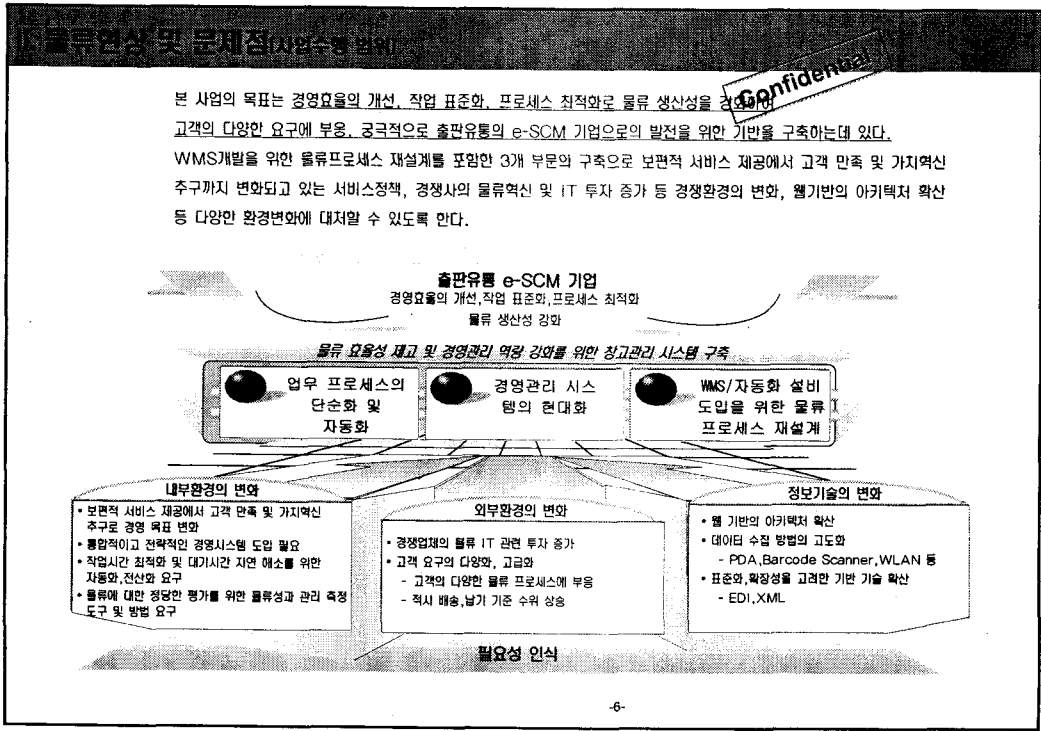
I. 물류현상 및 문제점(사업수행 범위)

Confidential

본 사업의 목표는 경영효율의 개선, 작업 표준화, 프로세스 최적화로 물류 생산성을 강화하여 고객의 다양한 요구에 부응, 궁극적으로 출판유통의 e-SCM 기업으로의 발전을 위한 기반을 구축하는데 있다. WMS개발을 위한 물류프로세스 재설계를 포함한 3개 부문의 구축으로 보편적 서비스 제공에서 고객 만족 및 가치혁신 추구까지 변화되고 있는 서비스정책, 경쟁사의 물류혁신 및 IT 투자 증가 등 경쟁환경의 변화, 웹기반의 아키텍처 확산 등 다양한 환경변화에 대처할 수 있도록 한다.

출판유통 e-SCM 기업
경영효율의 개선,작업 표준화,프로세스 최적화
물류 생산성 강화

물류 효율성 제고 및 경영관리 역량 강화를 위한 창고관리 시스템 구축

업무 프로세스의 단순화 및 자동화

경영관리 시스템의 현대화

WMS/자동화 설비 도입을 위한 물류 프로세스 재설계

내부환경의 변화
• 보편적 서비스 제공에서 고객 만족 및 가치혁신 추구로 경영 목표 변화
• 통합적이고 전략적인 경영시스템 도입 필요
• 작업시간 최적화 및 대기시간 지연 해소를 위한 자동화,전산화 요구
• 물류에 대한 정당한 평가를 위한 물류성과 관리 측정 도구 및 방법 요구

외부환경의 변화
• 경쟁업체의 물류 IT 관련 투자 증가
• 고객 요구의 다양화, 고급화
- 고객의 다양한 물류 프로세스에 부응
- 적시 배송,납기 기준 수위 상승

정보기술의 변화
• 웹 기반의 아키텍처 확산
• 데이터 수집 방법의 고도화
- PDA,Barcode Scanner,WLAN 등
• 표준화,확장성을 고려한 기반 기술 확산
- EDI,XML

필요성 인식

-6-